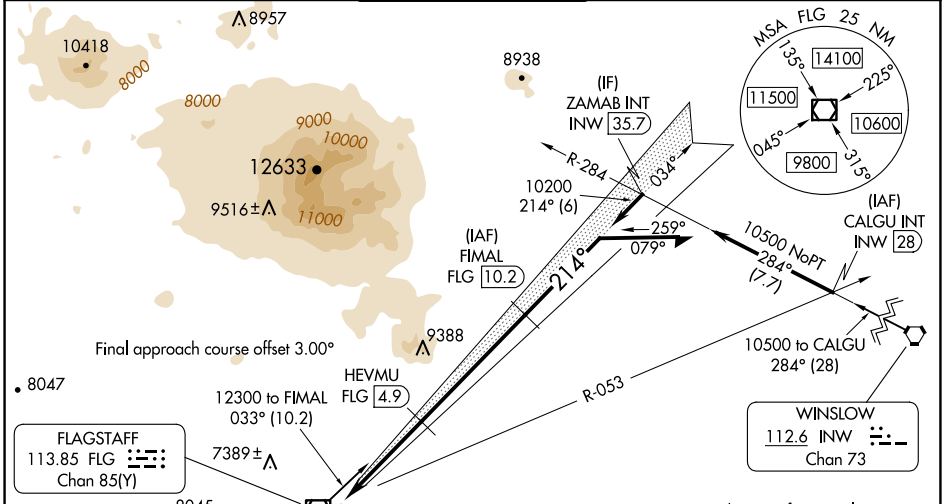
8957
10418
8000
8938
8000
9000
10000
12633
11000
9516±
(IF)
ZAMAB INT
INW 35.7
R-284
034°
10200
214° (6)
259°
079°
214°
(IAF)
FIMAL
FLG 10.2
10500 NoPT
284°
(7.7)
(IAF)
CALGU INT
INW 28
MSA FLG 25 NM
135°
14100
225°
11500
10600
045°
315°
9800
9388
Final approach course offset 3.00°
10500 to CALGU
284° (28)
8047
HEVMU
FLG 4.9
R-053
12300 to FIMAL
033° (10.2)
FLAGSTAFF
113.85 FLG
Chan 85(Y)
7389±
WINSLOW
112.6 INW
Chan 73